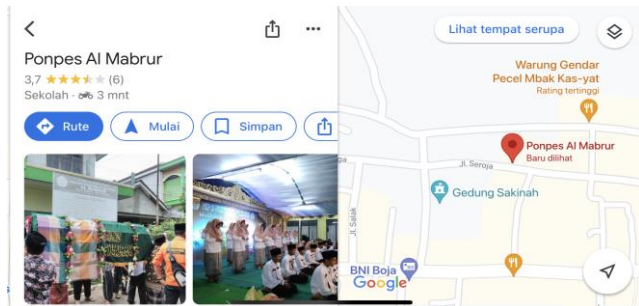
Ponpes Al Mabrur
3,7 ★★★★★ (6)
Sekolah · 3 mnt

Rute
Mulai
Simpan

Lihat tempat serupa

Warung Gendar Pecel Mbak Kas-yat
Rating tertinggi

Ponpes Al Mabrur
Baru dilihat

Jl. Seroja
Gedung Sakinah
Jl. Salak
BNI Boja
Google